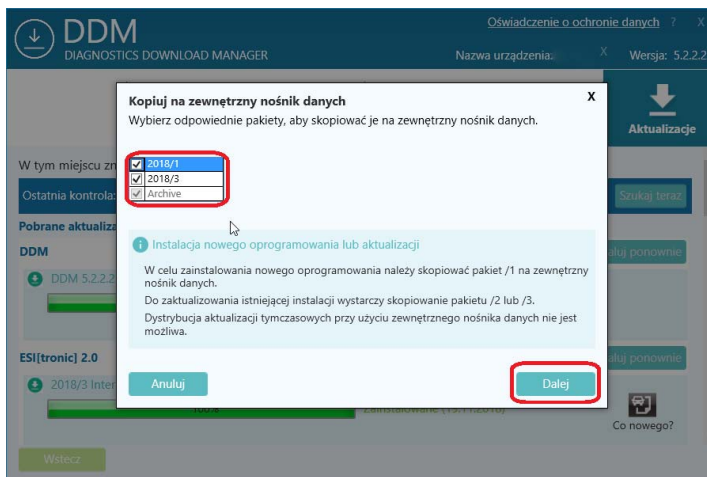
DDM
DIAGNOSTICS DOWNLOAD MANAGER

Oświadczenie o ochronie danych ? X

Nazwa urządzenia: X Wersja: 5.2.2.2

Aktualizacje

W tym miejscu zn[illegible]

Ostatnia kontrola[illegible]

Szukaj teraz

Pobrane aktualiz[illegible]

DDM

DDM 5.2.2.2

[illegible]uluj ponownie

ESI[tronic] 2.0

2018/3 Inter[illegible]

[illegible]uluj ponownie

100%

Zainstalowane (13.11.2018)

Co nowego?

Wstecz

Kopiuj na zewnętrzny nośnik danych

X

Wybierz odpowiednie pakiety, aby skopiować je na zewnętrzny nośnik danych.

2018/1
2018/3
Archive

Instalacja nowego oprogramowania lub aktualizacji

W celu zainstalowania nowego oprogramowania należy skopiować pakiet /1 na zewnętrzny nośnik danych.

Do zaktualizowania istniejącej instalacji wystarczy skopiowanie pakietu /2 lub /3.

Dystrybucja aktualizacji tymczasowych przy użyciu zewnętrznego nośnika danych nie jest możliwa.

Anuluj

Dalej